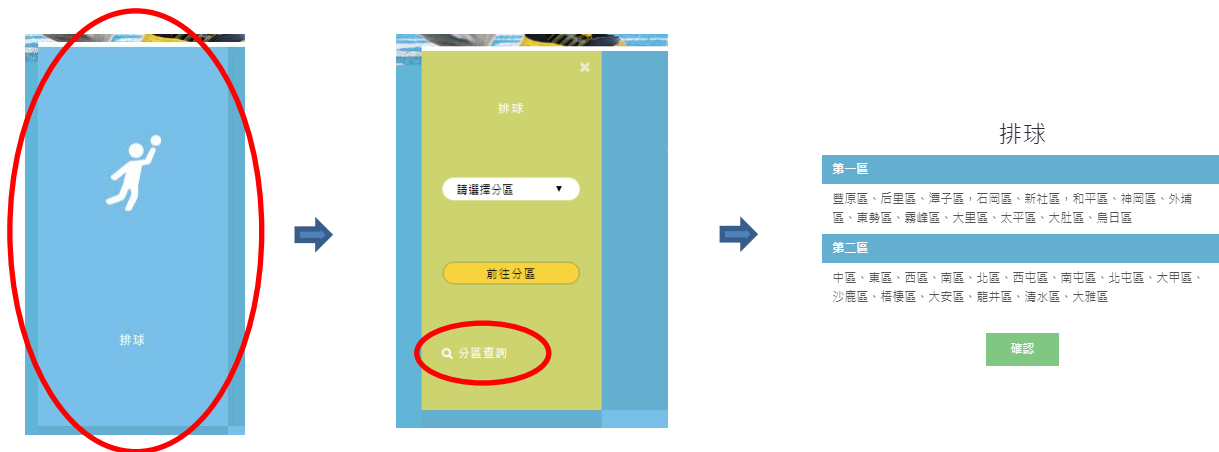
排球

×

排球

請選擇分區 ▼

前往分區

分區查詢

排球

第一區

豐原區、后里區、潭子區，石岡區、新社區，和平區、神岡區、外埔區、東勢區、霧峰區、大里區、太平區、大肚區、烏日區

第二區

中區、東區、西區、南區、北區、西屯區、南屯區、北屯區、大甲區、沙鹿區、梧棲區、大安區、龍井區、清水區、大雅區

確認